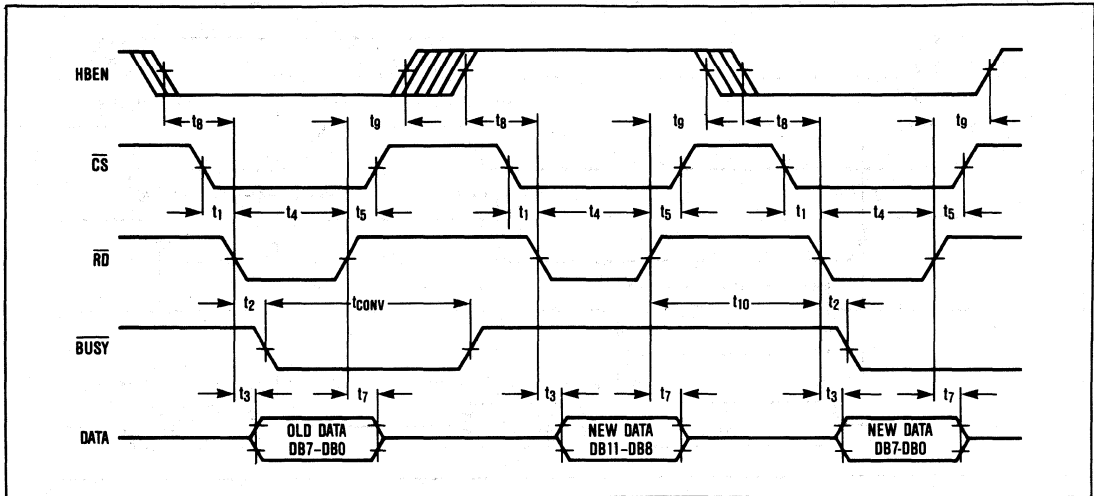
HBEN

$t_8$ $t_9$ $t_8$ $t_9$ $t_8$ $t_9$

$\overline{CS}$

$t_1$ $t_4$ $t_5$ $t_1$ $t_4$ $t_5$ $t_1$ $t_4$ $t_5$

$\overline{RD}$

$t_2$ $t_{CONV}$ $t_{10}$ $t_2$

$\overline{BUSY}$

$t_3$ $t_7$ $t_3$ $t_7$ $t_3$ $t_7$

DATA

OLD DATA DB7–DB0

NEW DATA DB11–DB8

NEW DATA DB7-DB0